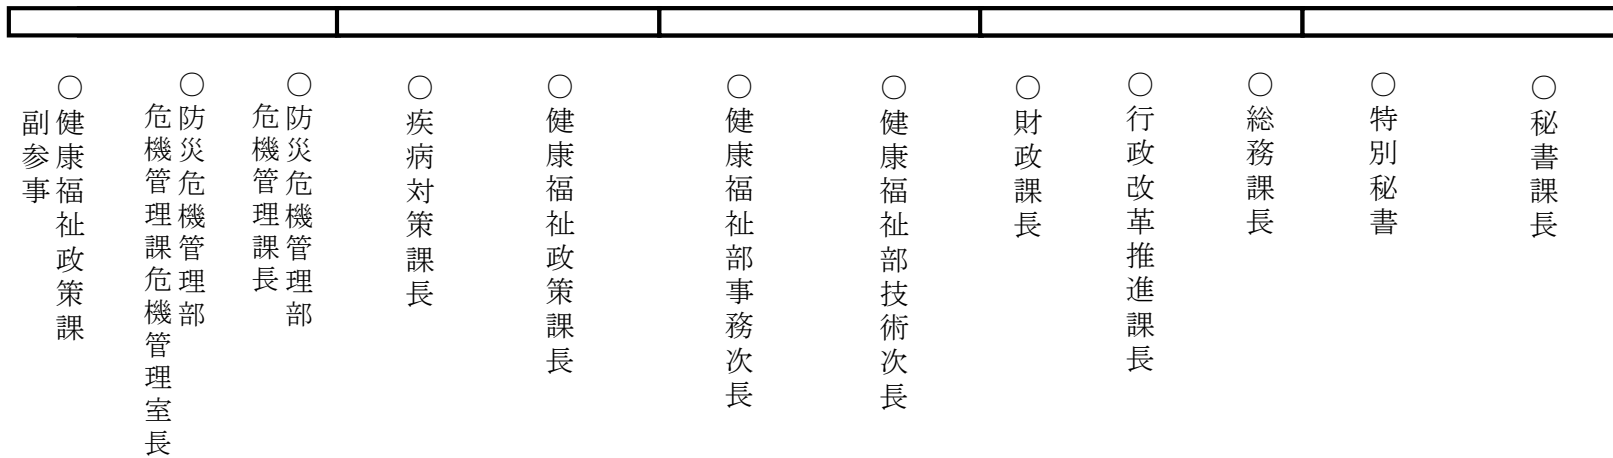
○秘書課長

○特別秘書

○総務課長

○行政改革推進課長

○財政課長

○健康福祉部技術次長

○健康福祉部事務次長

○健康福祉政策課長

○疾病対策課長

○防災危機管理部危機管理課長

○防災危機管理部危機管理課危機管理室長

○健康福祉政策課副参事